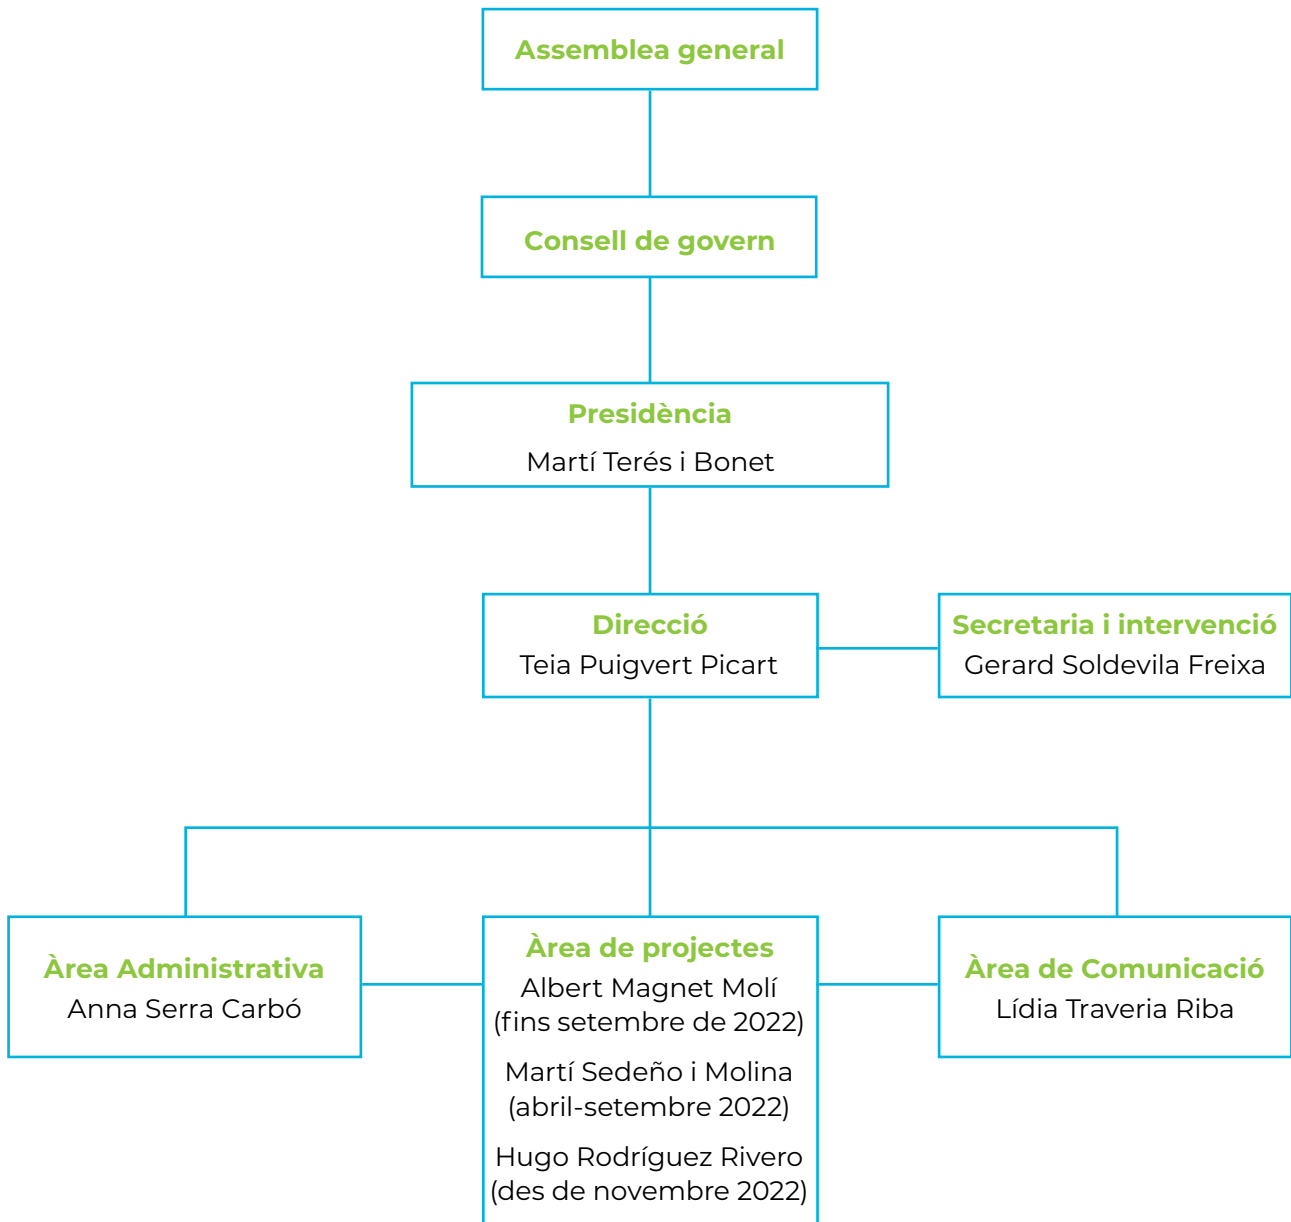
Assemblea general

Consell de govern

Presidència
Martí Terés i Bonet

Direcció
Teia Puigvert Picart

Secretaria i intervenció
Gerard Soldevila Freixa

Àrea Administrativa
Anna Serra Carbó

Àrea de projectes
Albert Magnet Molí
(fins setembre de 2022)

Martí Sedeño i Molina
(abril-setembre 2022)

Hugo Rodríguez Rivero
(des de novembre 2022)

Àrea de Comunicació
Lídia Traveria Riba